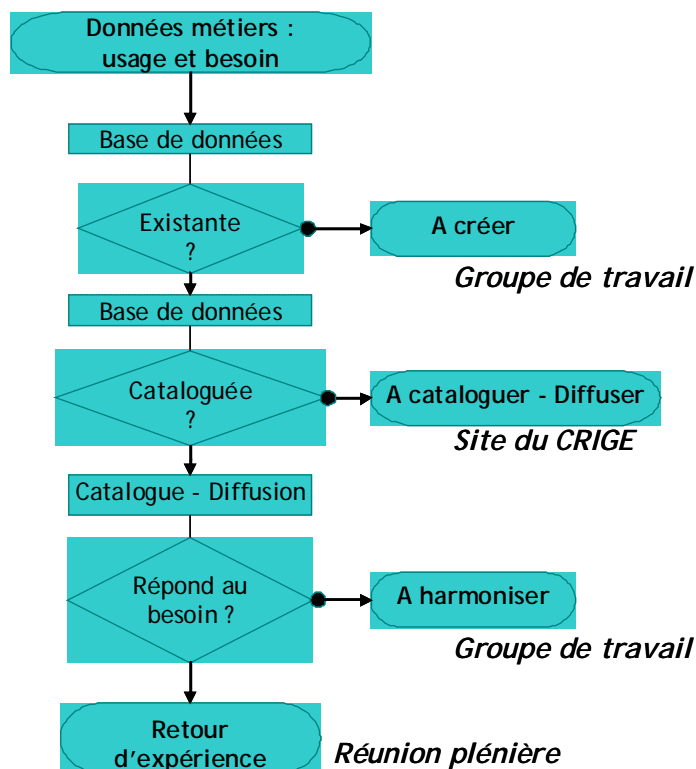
Données métiers : usage et besoin

Base de données

Existante ?

A créer

Groupe de travail

Base de données

Cataloguée ?

A cataloguer - Diffuser

Site du CRIGE

Catalogue - Diffusion

Répond au besoin ?

A harmoniser

Groupe de travail

Retour d'expérience

Réunion plénière